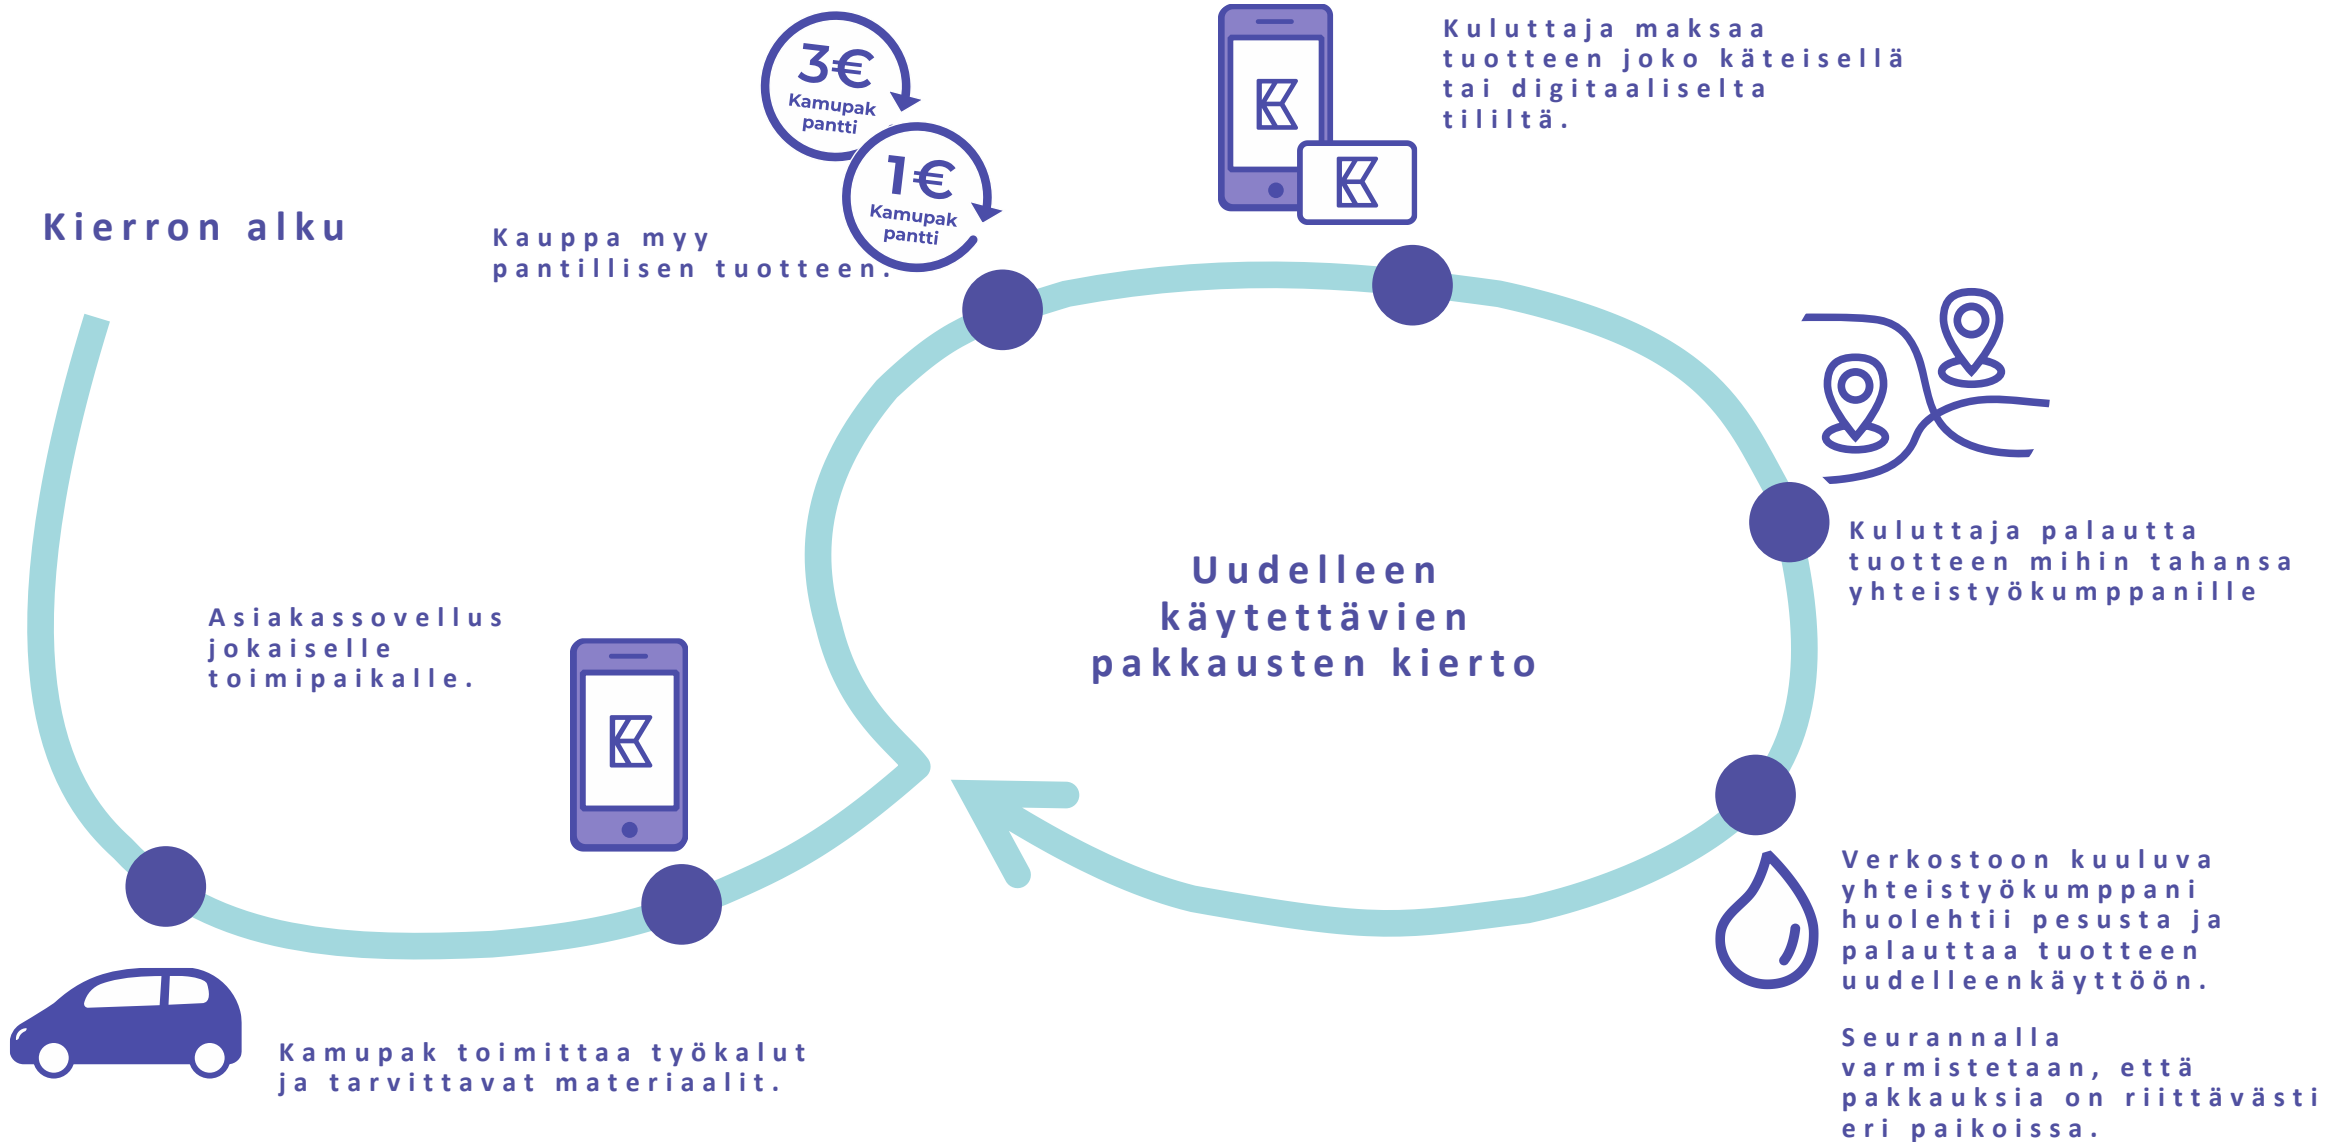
Kierron alku

3€
Kamupak pantti

1€
Kamupak pantti

Kauppa myy pantillisen tuotteen.

Kuluttaja maksaa tuotteen joko käteisellä tai digitaaliselta tililtä.

Kuluttaja palauttaa tuotteen mihin tahansa yhteistyökumppanille

Uudelleen käytettävien pakkausten kierto

Asiakassovellus jokaiselle toimipaikalle.

Verkostoon kuuluva yhteistyökumppani huolehtii pesusta ja palauttaa tuotteen uudelleenkäyttöön.

Seurannalla varmistetaan, että pakkauksia on riittävästi eri paikoissa.

Kamupak toimittaa työkalut ja tarvittavat materiaalit.